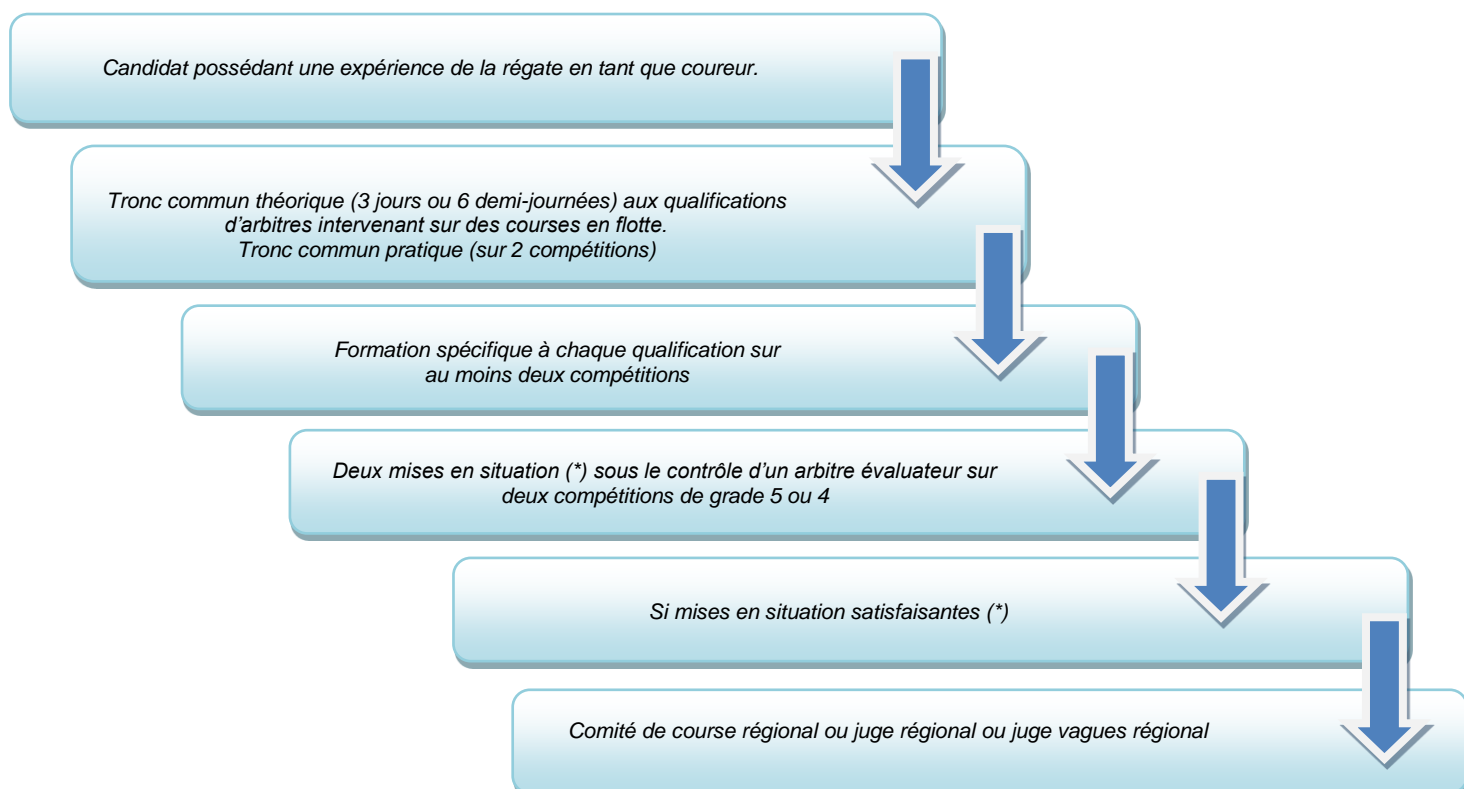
Candidat possédant une expérience de la régate en tant que coureur.

Tronc commun théorique (3 jours ou 6 demi-journées) aux qualifications d'arbitres intervenant sur des courses en flotte.
Tronc commun pratique (sur 2 compétitions)

Formation spécifique à chaque qualification sur au moins deux compétitions

Deux mises en situation (*) sous le contrôle d'un arbitre évaluateur sur deux compétitions de grade 5 ou 4

Si mises en situation satisfaisantes (*)

Comité de course régional ou juge régional ou juge vagues régional